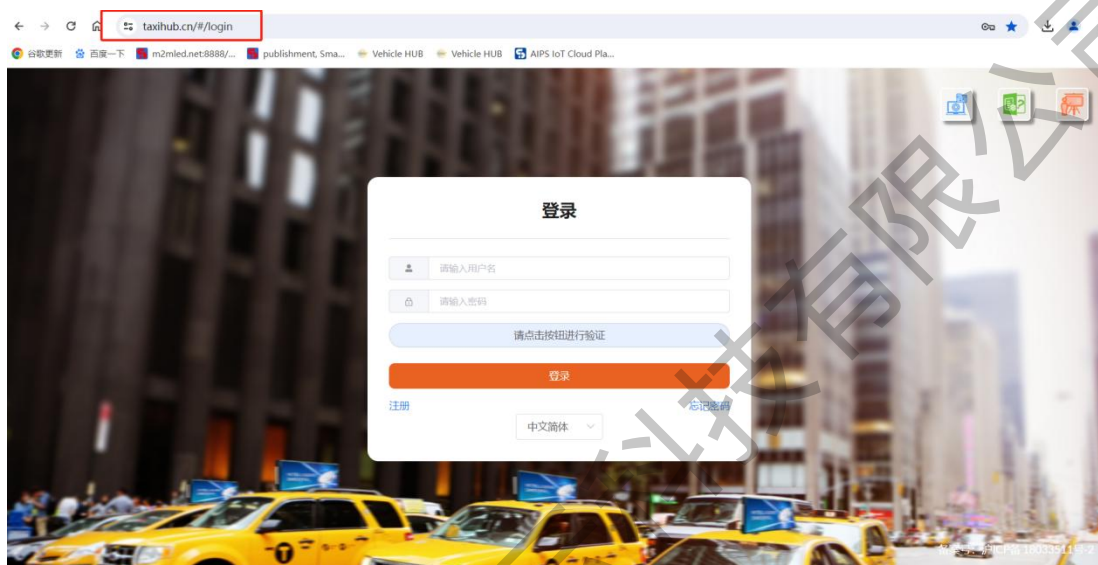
taxihub.cn/#/login

谷歌更新 百度一下 m2mled.net:8888/... publishment, Sma... Vehicle HUB Vehicle HUB AIPS IoT Cloud Pla...

登录

请输入用户名

请输入密码

请点击按钮进行验证

登录

注册 忘记密码

中文简体

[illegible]ICP备18033511号-2

有限公司